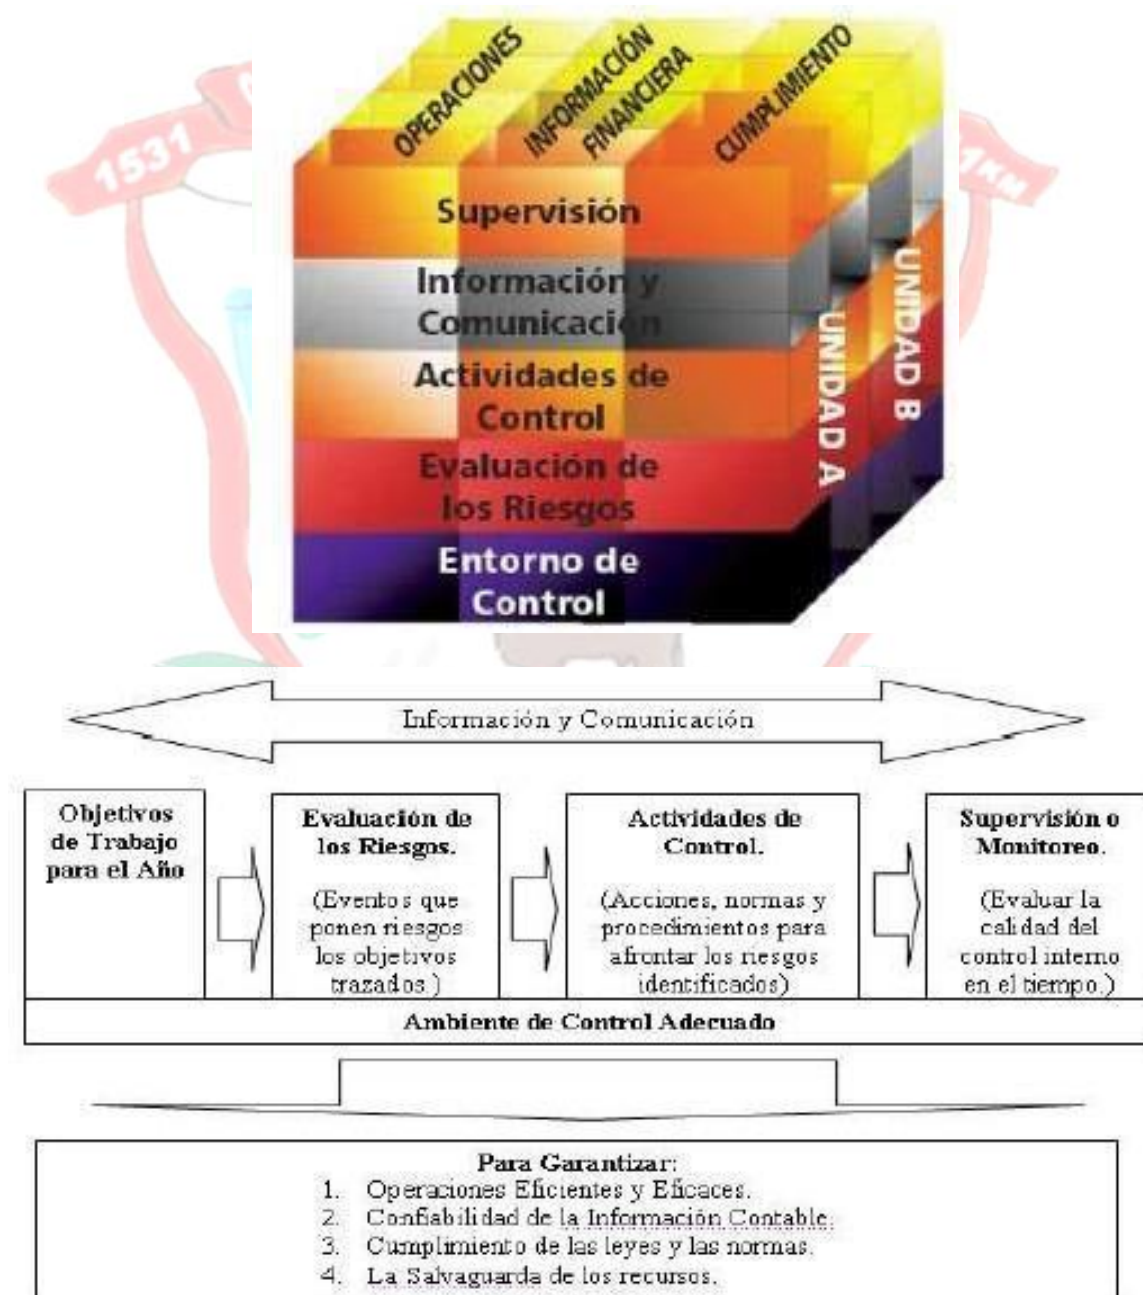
OPERACIONES
INFORMACIÓN FINANCIERA
CUMPLIMIENTO
Supervisión
Información y Comunicación
Actividades de Control
Evaluación de los Riesgos
Entorno de Control
UNIDAD A
UNIDAD B

1531

Información y Comunicación

Objetivos de Trabajo para el Año

Evaluación de los Riesgos.

(Eventos que ponen riesgos los objetivos trazados.)

Actividades de Control.

(Acciones, normas y procedimientos para afrontar los riesgos identificados)

Supervisión o Monitoreo.

(Evaluar la calidad del control interno en el tiempo.)

Ambiente de Control Adecuado

Para Garantizar:
1. Operaciones Eficientes y Eficaces.
2. Confiabilidad de la Información Contable.
3. Cumplimiento de las leyes y las normas.
4. La Salvaguarda de los recursos.